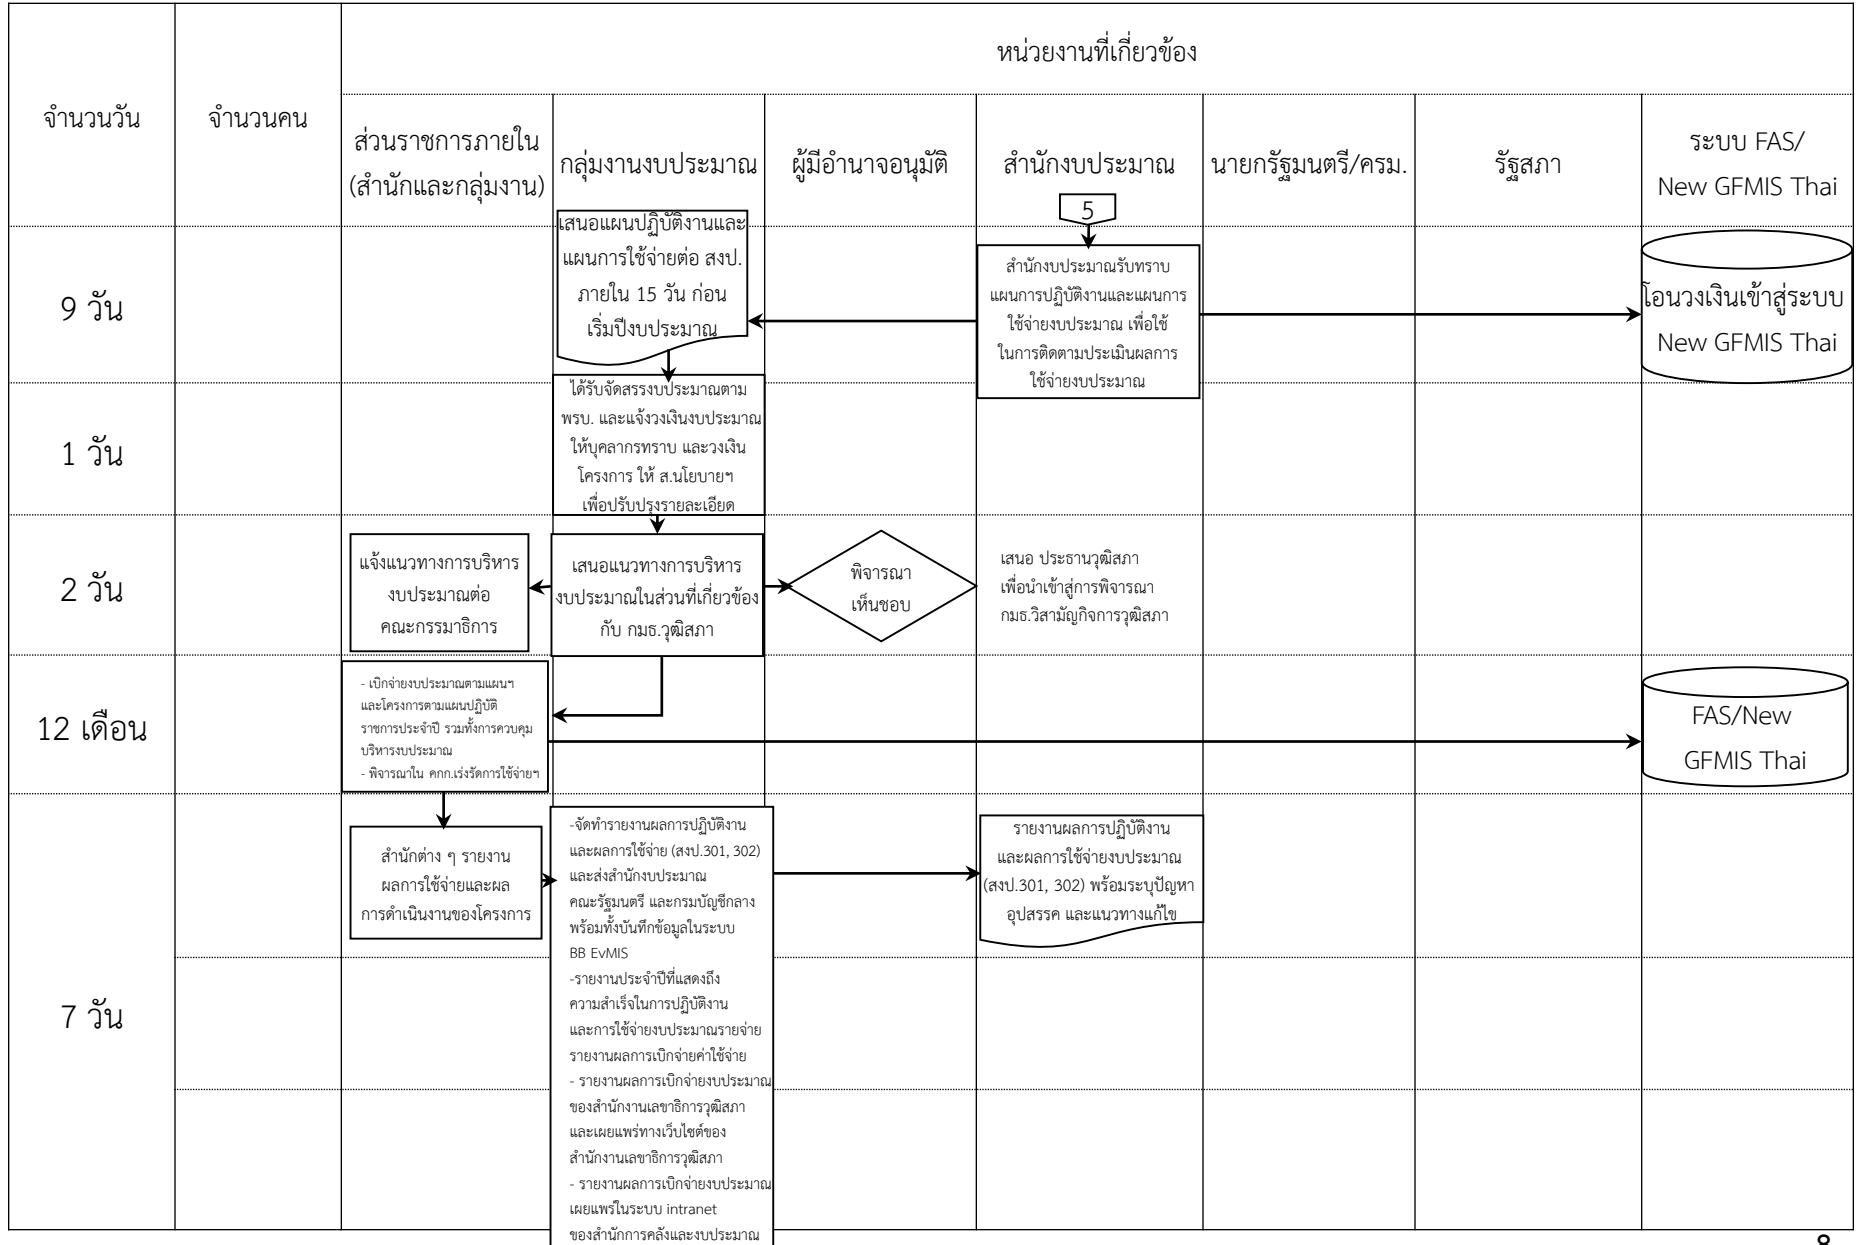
หน่วยงานที่เกี่ยวข้อง

จำนวนวัน

จำนวนคน

ส่วนราชการภายใน (สำนักและกลุ่มงาน)

กลุ่มงานงบประมาณ

ผู้มีอำนาจอนุมัติ

สำนักงบประมาณ

นายกรัฐมนตรี/ครม.

รัฐสภา

ระบบ FAS/ New GFMIS Thai

5

9 วัน

เสนอแผนปฏิบัติงานและแผนการใช้จ่ายต่อ สงป. ภายใน 15 วัน ก่อนเริ่มปีงบประมาณ

สำนักงบประมาณรับทราบแผนการปฏิบัติงานและแผนการใช้จ่ายงบประมาณ เพื่อใช้ในการติดตามประเมินผลการใช้จ่ายงบประมาณ

โอนวงเงินเข้าสู่ระบบ New GFMIS Thai

1 วัน

ได้รับจัดสรรงบประมาณตาม พรบ. และแจ้งวงเงินงบประมาณให้บุคลากรทราบ และวงเงินโครงการ ให้ ส.นโยบายฯ เพื่อปรับปรุงรายละเอียด

2 วัน

แจ้งแนวทางการบริหารงบประมาณต่อคณะกรรมาธิการ

เสนอแนวทางการบริหารงบประมาณในส่วนที่เกี่ยวข้องกับ กมธ.วุฒิสภา

พิจารณา เห็นชอบ

เสนอ ประธานวุฒิสภา เพื่อนำเข้าสู่การพิจารณา กมธ.วิสามัญกิจการวุฒิสภา

12 เดือน

- เบิกจ่ายงบประมาณตามแผนฯ และโครงการตามแผนปฏิบัติราชการประจำปี รวมทั้งการควบคุมบริหารงบประมาณ
- พิจารณาใน คกก.เร่งรัดการใช้จ่ายฯ

FAS/New GFMIS Thai

7 วัน

สำนักต่าง ๆ รายงานผลการใช้จ่ายและผลการดำเนินงานของโครงการ

-จัดทำรายงานผลการปฏิบัติงานและผลการใช้จ่าย (สงป.301, 302) และส่งสำนักงบประมาณ คณะรัฐมนตรี และกรมบัญชีกลาง พร้อมทั้งบันทึกข้อมูลในระบบ BB EvMIS
-รายงานประจำปีที่แสดงถึงความสำเร็จในการปฏิบัติงานและการใช้จ่ายงบประมาณรายจ่าย รายงานผลการเบิกจ่ายค่าใช้จ่าย
- รายงานผลการเบิกจ่ายงบประมาณของสำนักงานเลขาธิการวุฒิสภา และเผยแพร่ทางเว็บไซต์ของสำนักงานเลขาธิการวุฒิสภา
- รายงานผลการเบิกจ่ายงบประมาณเผยแพร่ในระบบ intranet ของสำนักการคลังและงบประมาณ

รายงานผลการปฏิบัติงานและผลการใช้จ่ายงบประมาณ (สงป.301, 302) พร้อมระบุปัญหาอุปสรรค และแนวทางแก้ไข

8